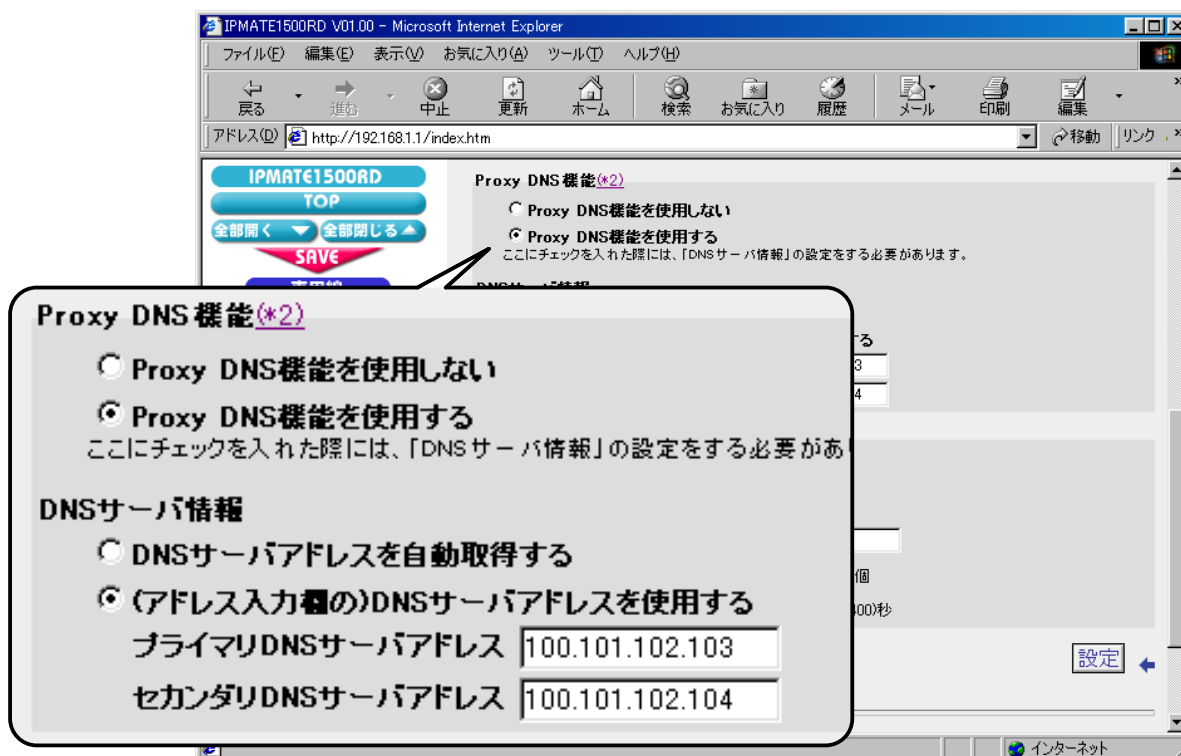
IPMATE1500RD V01.00 - Microsoft Internet Explorer

ファイル(F) 編集(E) 表示(V) お気に入り(A) ツール(T) ヘルプ(H)

戻る 進む 中止 更新 ホーム 検索 お気に入り 履歴 メール 印刷 編集

アドレス(D) http://192.168.1.1/index.htm 移動 リンク

IPMATE1500RD
TOP
全部開く 全部閉じる
SAVE

Proxy DNS機能(*2)
Proxy DNS機能を使用しない
Proxy DNS機能を使用する
ここにチェックを入れた際には、「DNSサーバ情報」の設定をする必要があります。

Proxy DNS機能(*2)

Proxy DNS機能を使用しない

Proxy DNS機能を使用する
ここにチェックを入れた際には、「DNSサーバ情報」の設定をする必要があ

DNSサーバ情報

DNSサーバアドレスを自動取得する

(アドレス入力欄の)DNSサーバアドレスを使用する
プライマリDNSサーバアドレス 100.101.102.103
セカンダリDNSサーバアドレス 100.101.102.104

る
3
4
個
00)秒
設定

インターネット